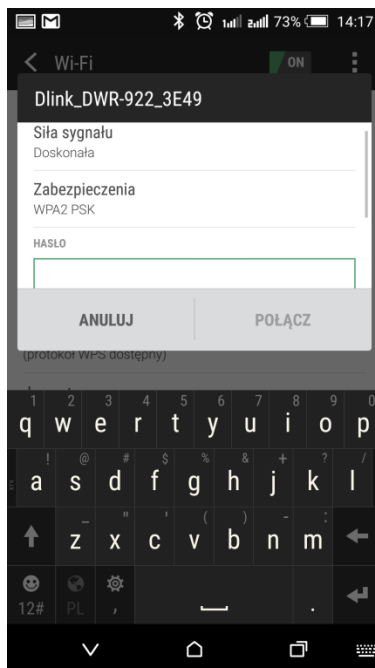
73% 14:17

Wi-Fi ON

Dlink_DWR-922_3E49

Siła sygnału
Doskonała

Zabezpieczenia
WPA2 PSK

HASŁO

ANULUJ POŁĄCZ

(protokół WPS dostępny)

1 2 3 4 5 6 7 8 9 0
q w e r t y u i o p
! @ # $ % & + ? /
a s d f g h j k l
_ " ' ( ) - :
z x c v b n m
12# PL ,